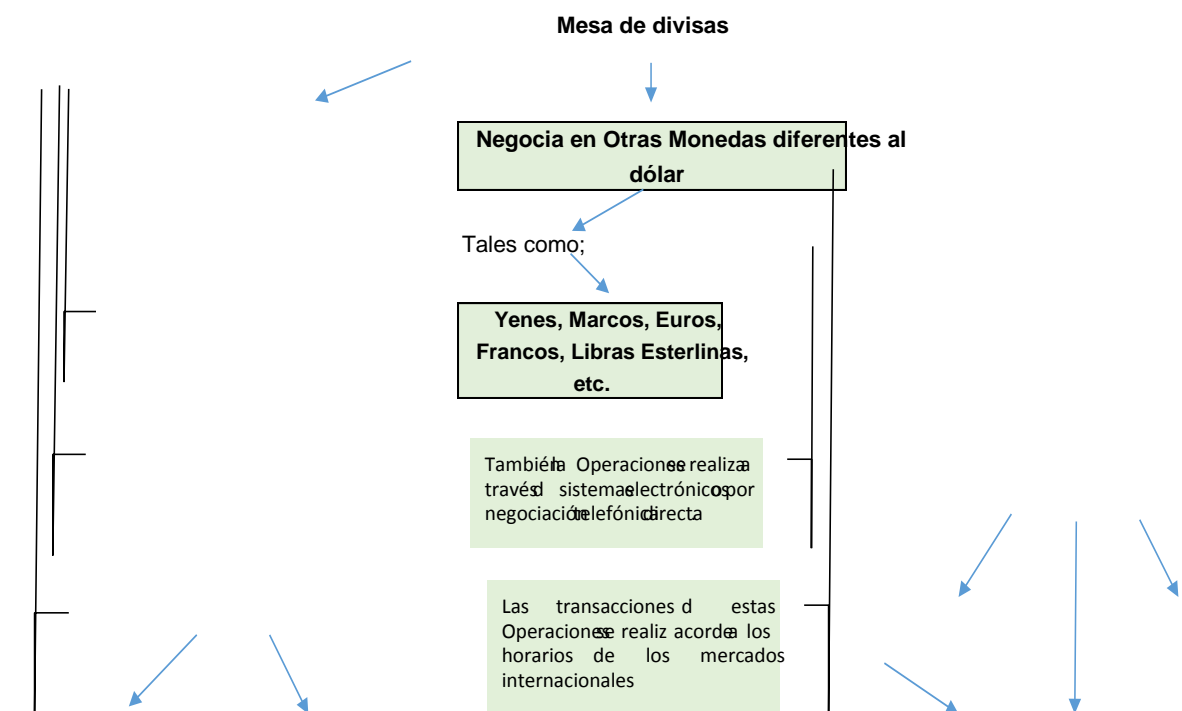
Mesa de divisas

Negocia en Otras Monedas diferentes al dólar

Tales como;

Yenes, Marcos, Euros, Francos, Libras Esterlinas, etc.

Tambiénla Operacionesse realizaa travésd sistemaselectrónicoso por negociacióntelefónicadirecta

Las transacciones d estas Operacionesse realiz acordea los horarios de los mercados internacionales